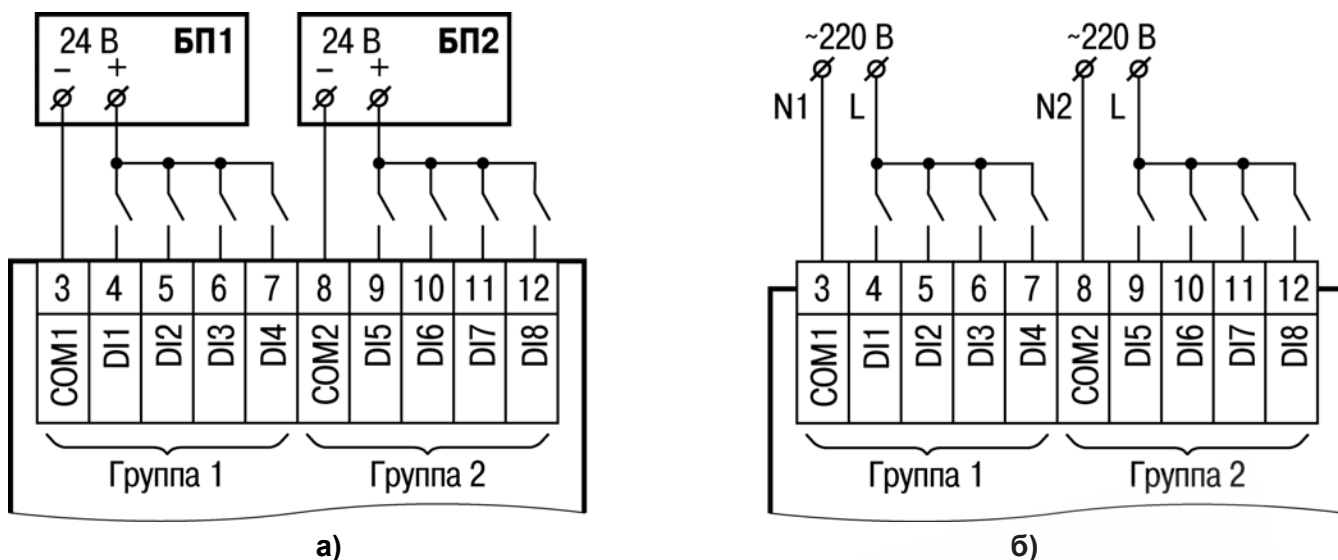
24 В БП1
– +

24 В БП2
– +

| 3 | 4 | 5 | 6 | 7 | 8 | 9 | 10 | 11 | 12 |
|---|---|---|---|---|---|---|---|---|---|
| COM1 | DI1 | DI2 | DI3 | DI4 | COM2 | DI5 | DI6 | DI7 | DI8 |

Группа 1 Группа 2

а)

~220 В ~220 В
N1 L N2 L

| 3 | 4 | 5 | 6 | 7 | 8 | 9 | 10 | 11 | 12 |
|---|---|---|---|---|---|---|---|---|---|
| COM1 | DI1 | DI2 | DI3 | DI4 | COM2 | DI5 | DI6 | DI7 | DI8 |

Группа 1 Группа 2

б)